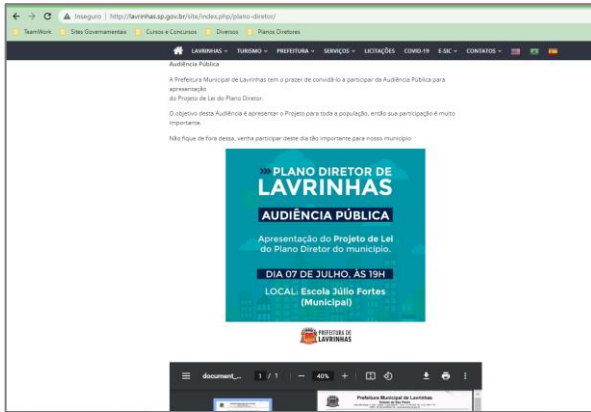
Inseguro | http://lavrinhas.sp.gov.br/site/index.php/plano-diretor/

TeamWork | Sites Governamentais | Cursos e Concursos | Diversos | Planos Diretores

LAVRINHAS ∨ TURISMO ∨ PREFEITURA ∨ SERVIÇOS ∨ LICITAÇÕES COVID-19 E-SIC ∨ CONTATOS ∨

Audiência Pública

A Prefeitura Municipal de Lavrinhas tem o prazer de convidá-lo a participar da Audiência Pública para apresentação do Projeto de Lei do Plano Diretor.

O objetivo desta Audiência é apresentar o Projeto para toda a população, então sua participação é muito importante.

Não fique de fora dessa, venha participar deste dia tão importante para nosso município.

PLANO DIRETOR DE LAVRINHAS

AUDIÊNCIA PÚBLICA

Apresentação do Projeto de Lei do Plano Diretor do município.

DIA 07 DE JULHO, ÀS 19H

LOCAL: Escola Júlio Fortes (Municipal)

PREFEITURA DE LAVRINHAS

document_... 1 / 1 — 40% +

Prefeitura Municipal de Lavrinhas
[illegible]